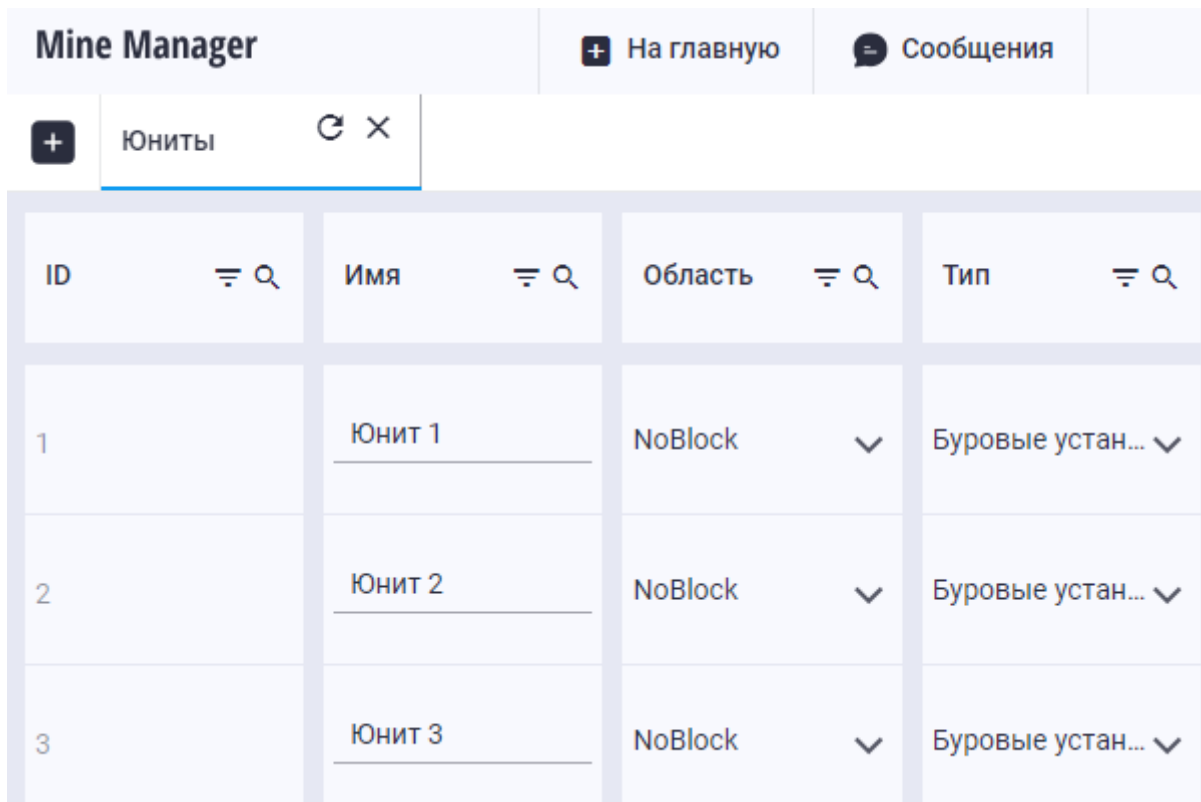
Mine Manager

На главную

Сообщения

Юниты

| ID | Имя | Область | Тип |
|---|---|---|---|
| 1 | Юнит 1 | NoBlock | Буровые устан... |
| 2 | Юнит 2 | NoBlock | Буровые устан... |
| 3 | Юнит 3 | NoBlock | Буровые устан... |